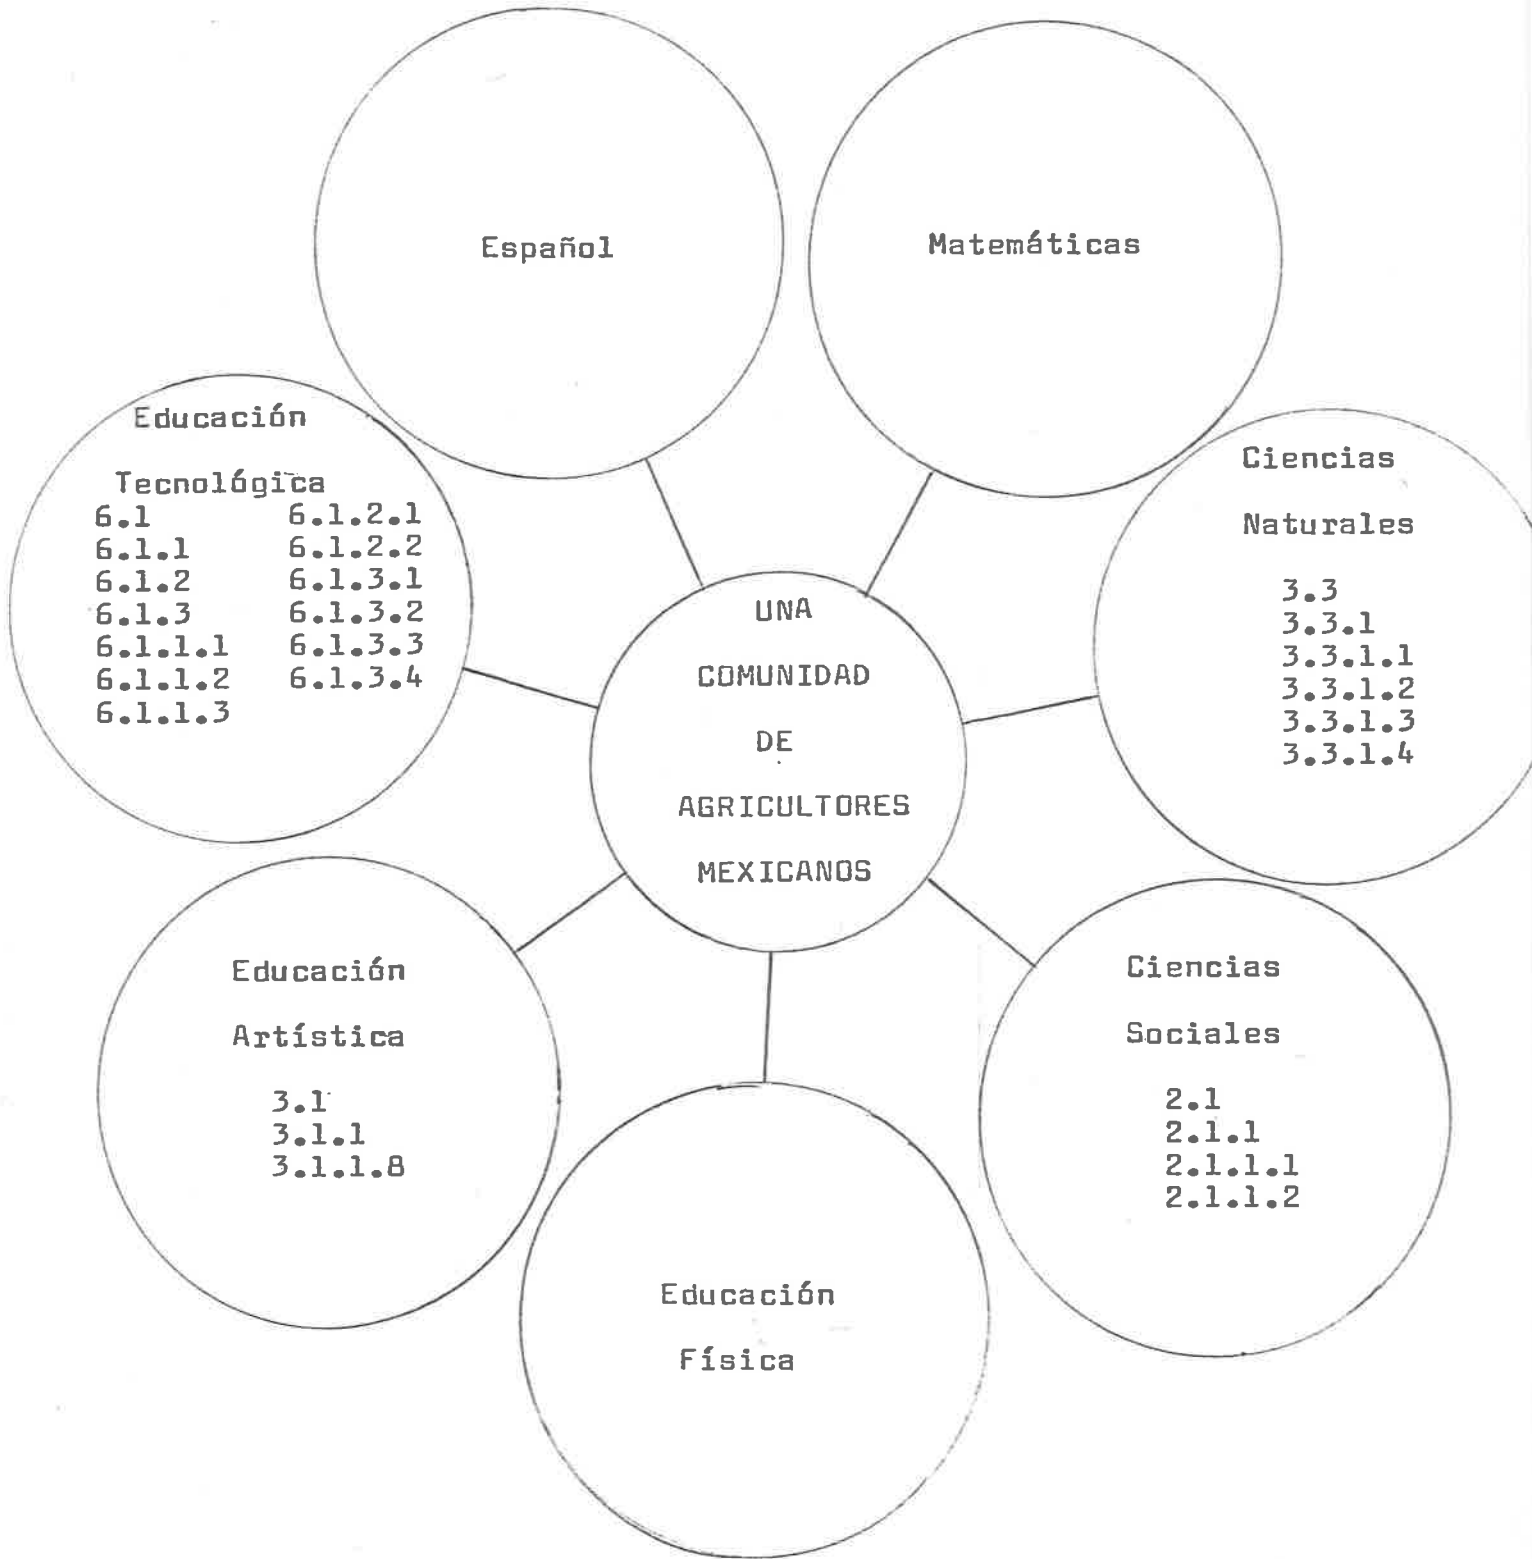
Español

Matemáticas

Educación

Tecnológica

6.1
6.1.1
6.1.2
6.1.3
6.1.1.1
6.1.1.2
6.1.1.3

6.1.2.1
6.1.2.2
6.1.3.1
6.1.3.2
6.1.3.3
6.1.3.4

UNA

COMUNIDAD

DE

AGRICULTORES

MEXICANOS

Ciencias

Naturales

3.3
3.3.1
3.3.1.1
3.3.1.2
3.3.1.3
3.3.1.4

Educación

Artística

3.1
3.1.1
3.1.1.8

Ciencias

Sociales

2.1
2.1.1
2.1.1.1
2.1.1.2

Educación

Física